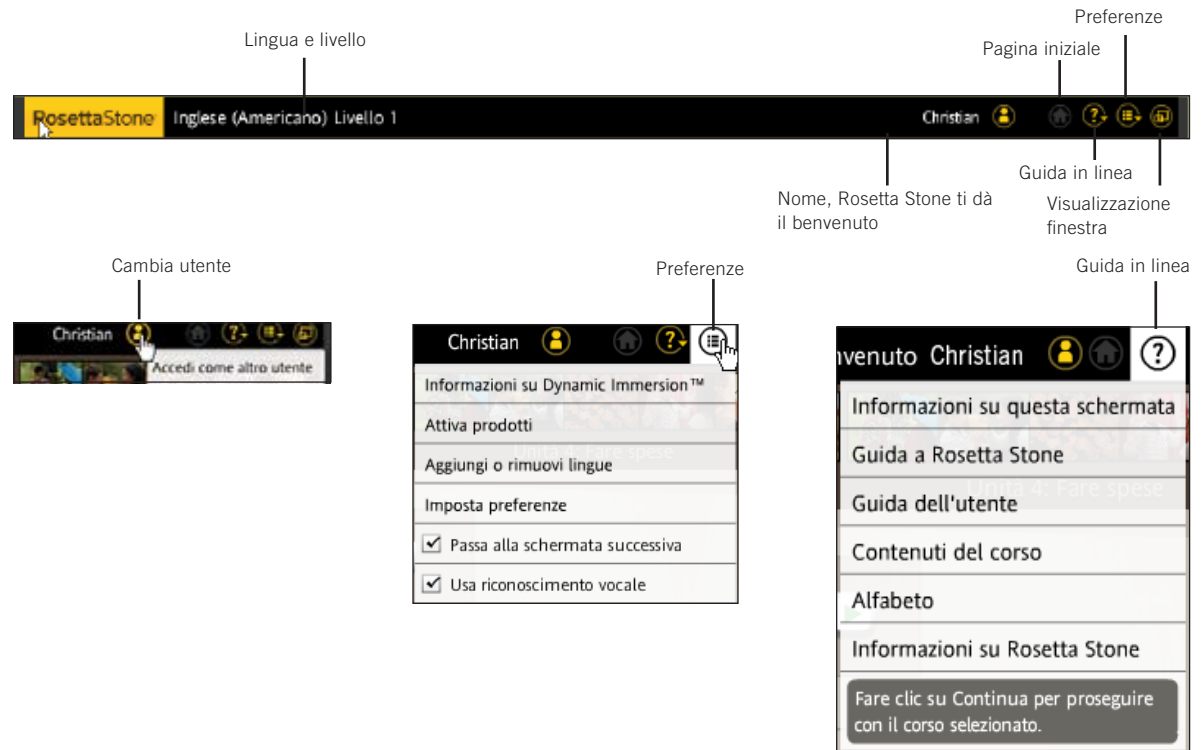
Lingua e livello

Preferenze

Pagina iniziale

RosettaStone Inglese (Americano) Livello 1 Christian

Guida in linea

Nome, Rosetta Stone ti dà il benvenuto

Visualizzazione finestra

Cambia utente

Christian

Accedi come altro utente

Preferenze

Christian

Informazioni su Dynamic Immersion™

Attiva prodotti

Aggiungi o rimuovi lingue

Imposta preferenze

Passa alla schermata successiva

Usa riconoscimento vocale

Guida in linea

nvenuto Christian

Informazioni su questa schermata

Guida a Rosetta Stone

Guida dell'utente

Contenuti del corso

Alfabeto

Informazioni su Rosetta Stone

Fare clic su Continua per proseguire con il corso selezionato.